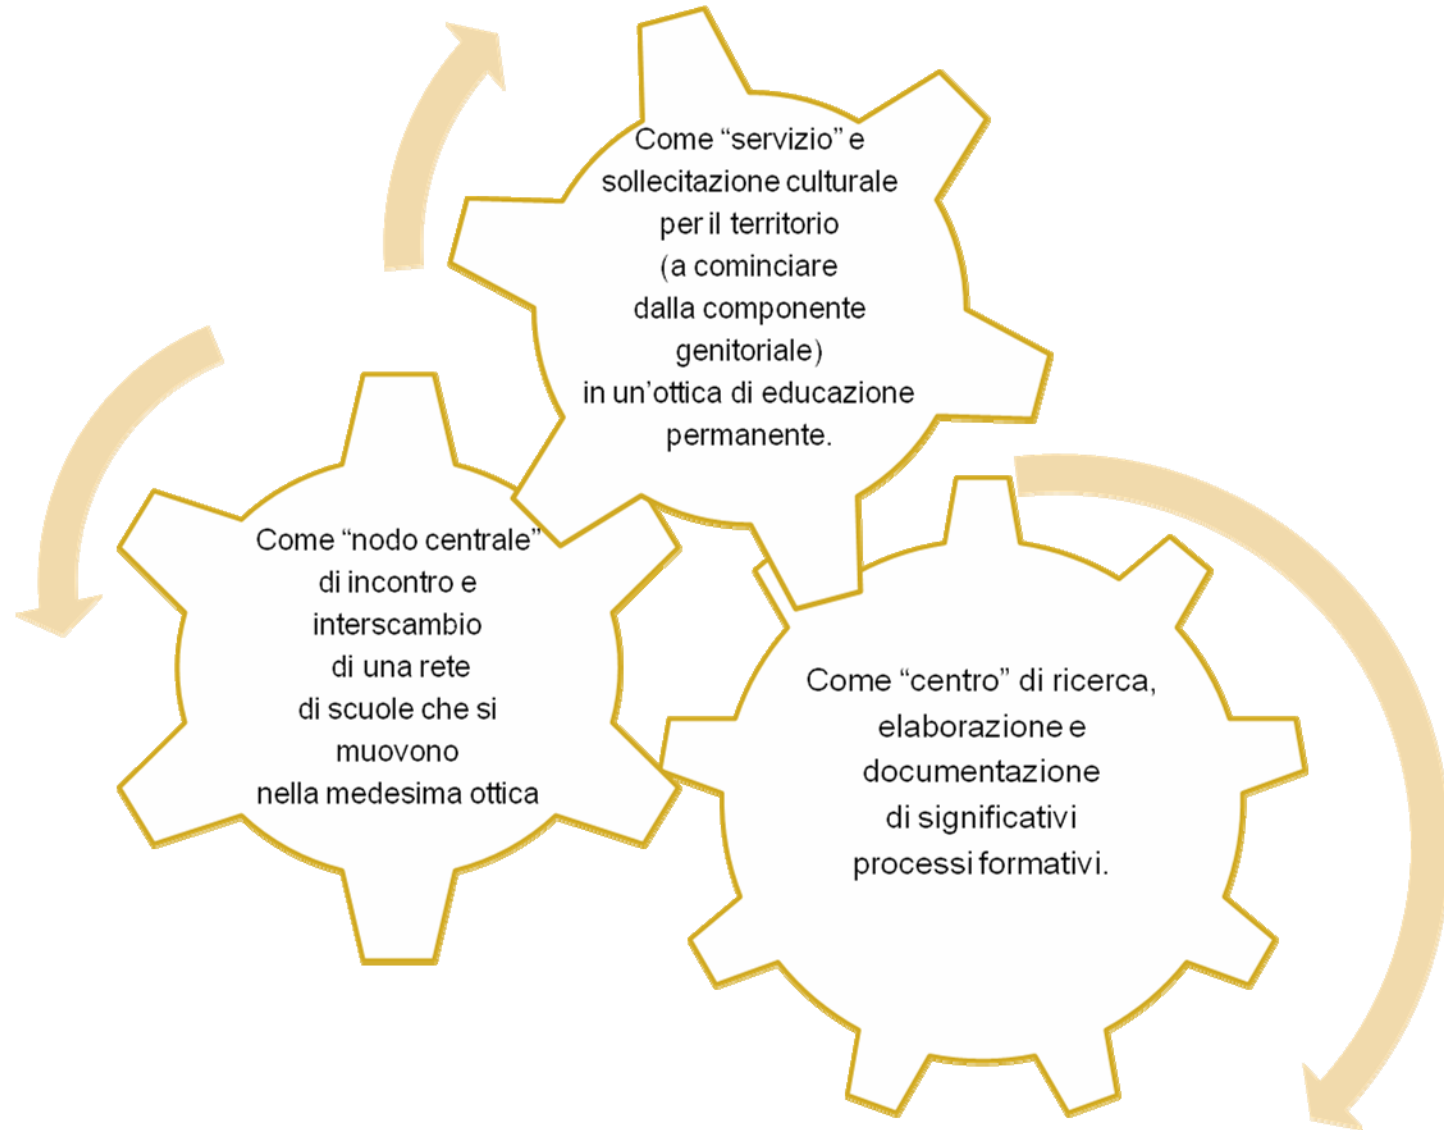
Come “servizio” e sollecitazione culturale per il territorio (a cominciare dalla componente genitoriale) in un’ottica di educazione permanente.

Come “nodo centrale” di incontro e interscambio di una rete di scuole che si muovono nella medesima ottica

Come “centro” di ricerca, elaborazione e documentazione di significativi processi formativi.